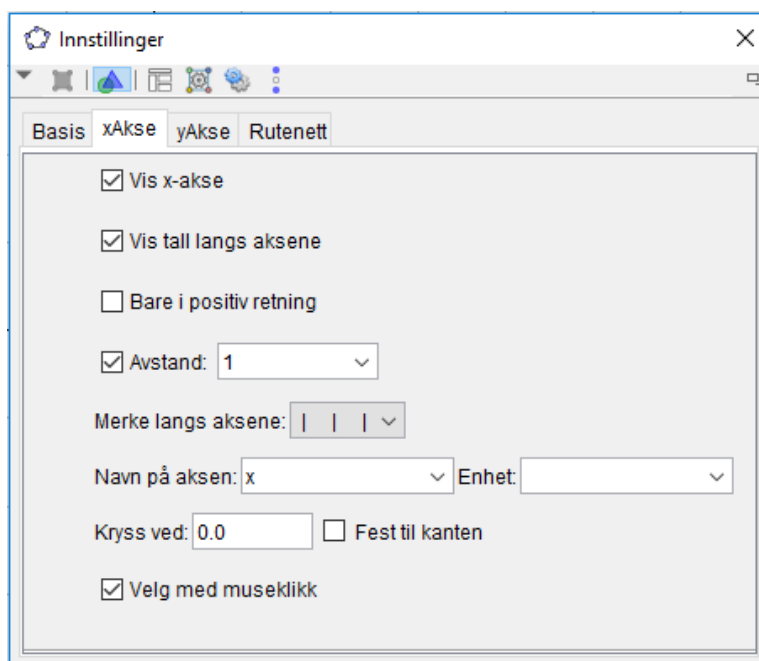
Innstillinger ✕

Basis | xAkse | yAkse | Rutenett

☑ Vis x-akse

☑ Vis tall langs aksene

☐ Bare i positiv retning

☑ Avstand: 1

Merke langs aksene: | | |

Navn på aksen: x Enhet:

Kryss ved: 0.0 ☐ Fest til kanten

☑ Velg med museklikk